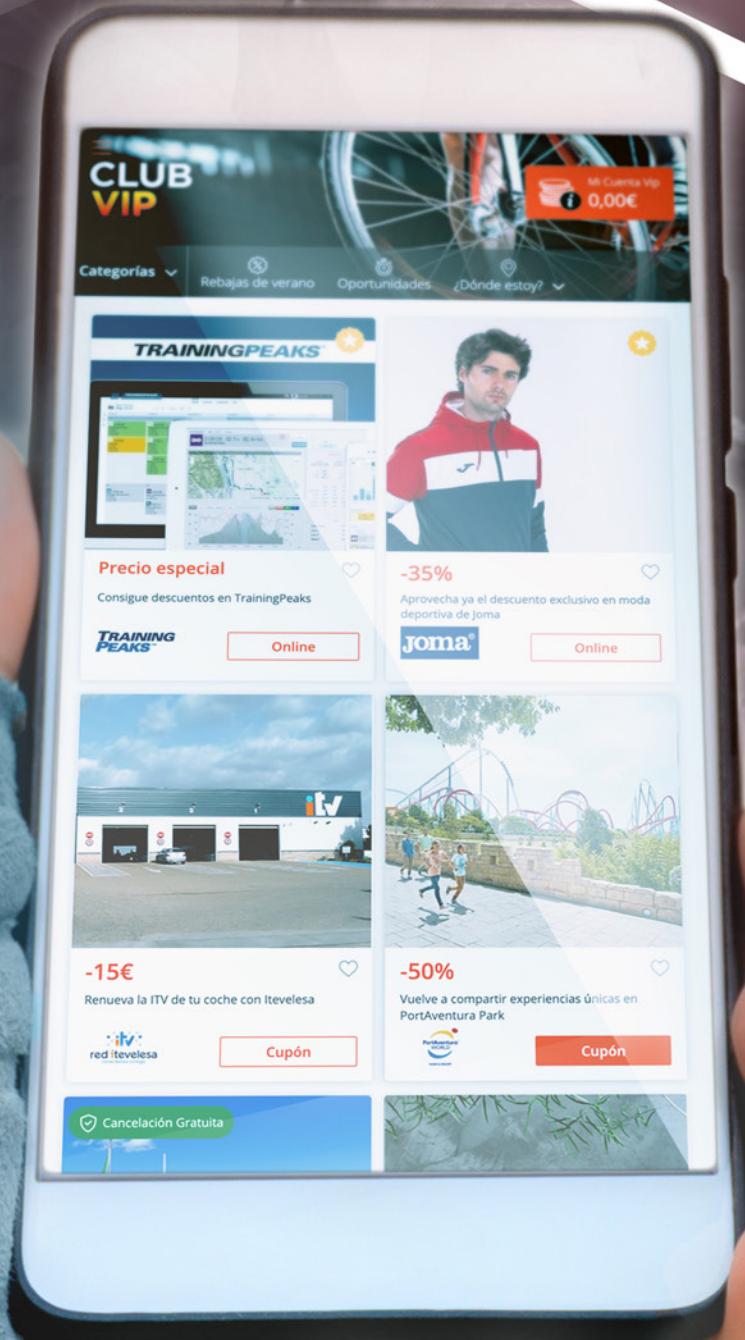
CLUB VIP

Mi Cuenta Vip
0,00€

Categorías
Rebajas de verano
Oportunidades
¿Dónde estoy?

TRAININGPEAKS

Precio especial
Consigue descuentos en TrainingPeaks
TRAINING PEAKS
Online

-35%
Aprovecha ya el descuento exclusivo en moda deportiva de Joma
Joma
Online

iTV

-15€
Renueva la ITV de tu coche con Itevelesa
itv red itevelesa
Cupón

-50%
Vuelve a compartir experiencias únicas en PortAventura Park
PortAventura WORLD
Cupón

Cancelación Gratuita